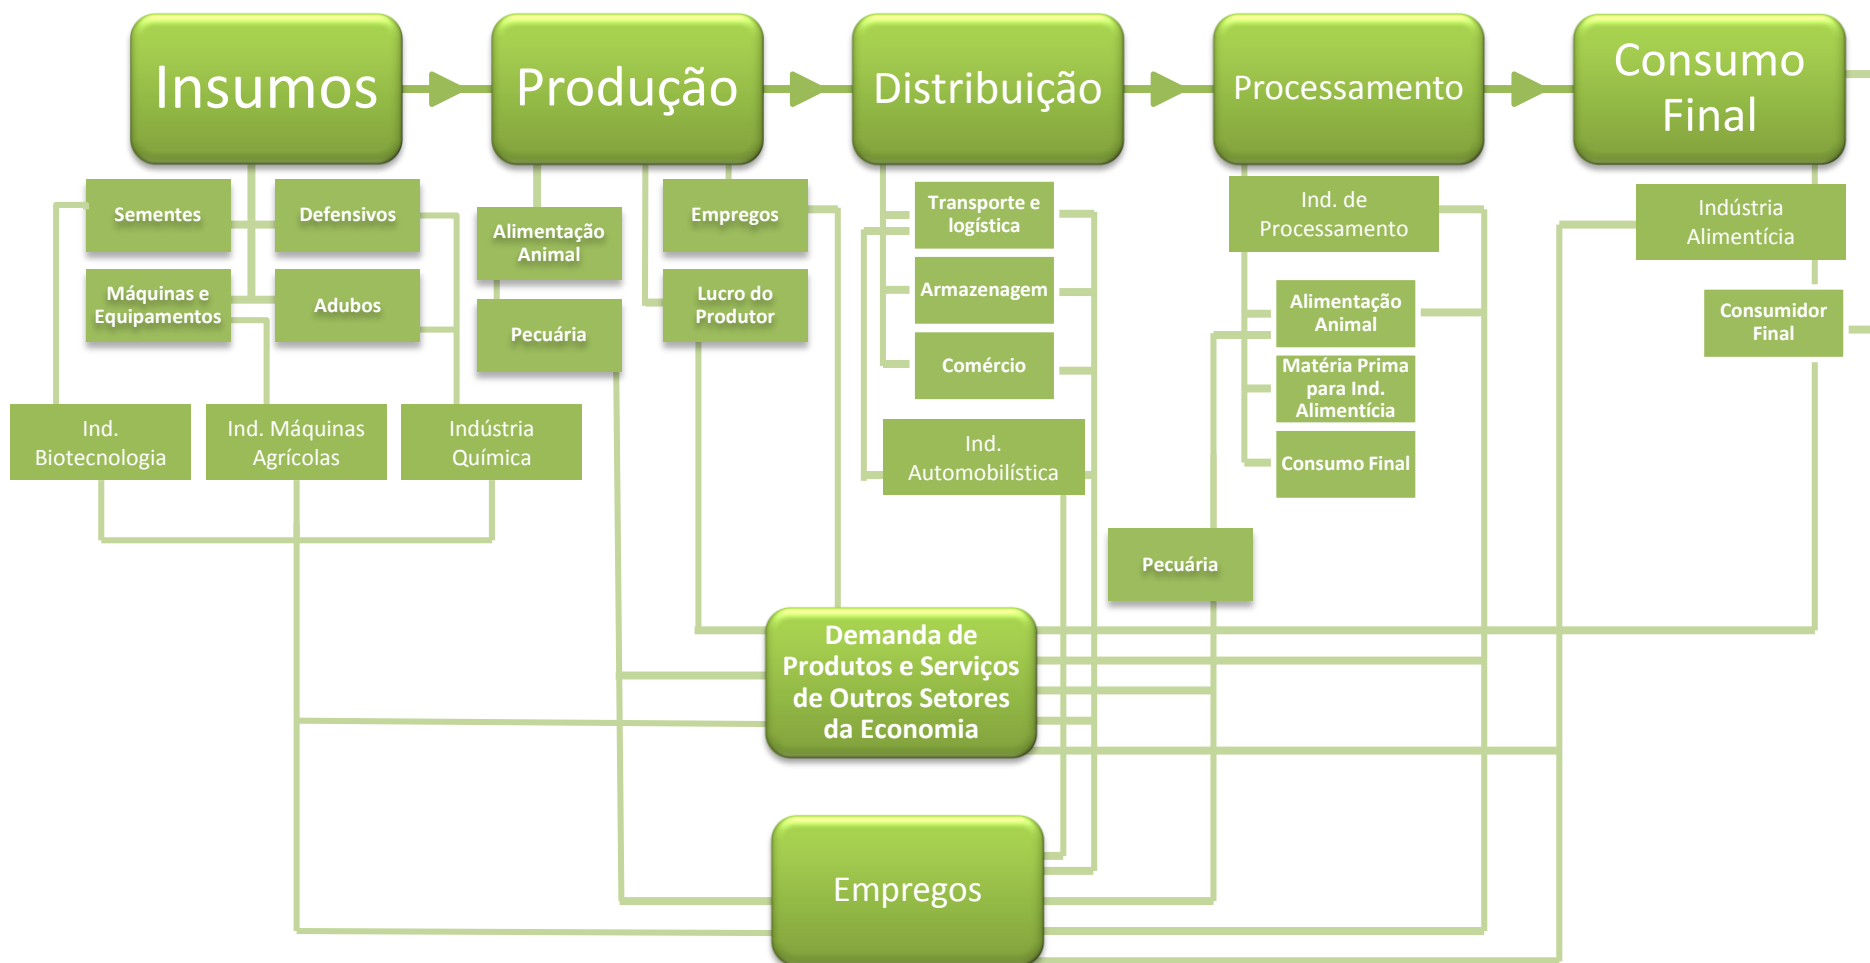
Insumos

Produção

Distribuição

Processamento

Consumo Final

Sementes

Defensivos

Máquinas e Equipamentos

Adubos

Alimentação Animal

Pecuária

Empregos

Lucro do Produtor

Transporte e logística

Armazenagem

Comércio

Ind. Automobilística

Ind. de Processamento

Alimentação Animal

Matéria Prima para Ind. Alimentícia

Consumo Final

Indústria Alimentícia

Consumidor Final

Ind. Biotecnologia

Ind. Máquinas Agrícolas

Indústria Química

Pecuária

Demanda de Produtos e Serviços de Outros Setores da Economia

Empregos